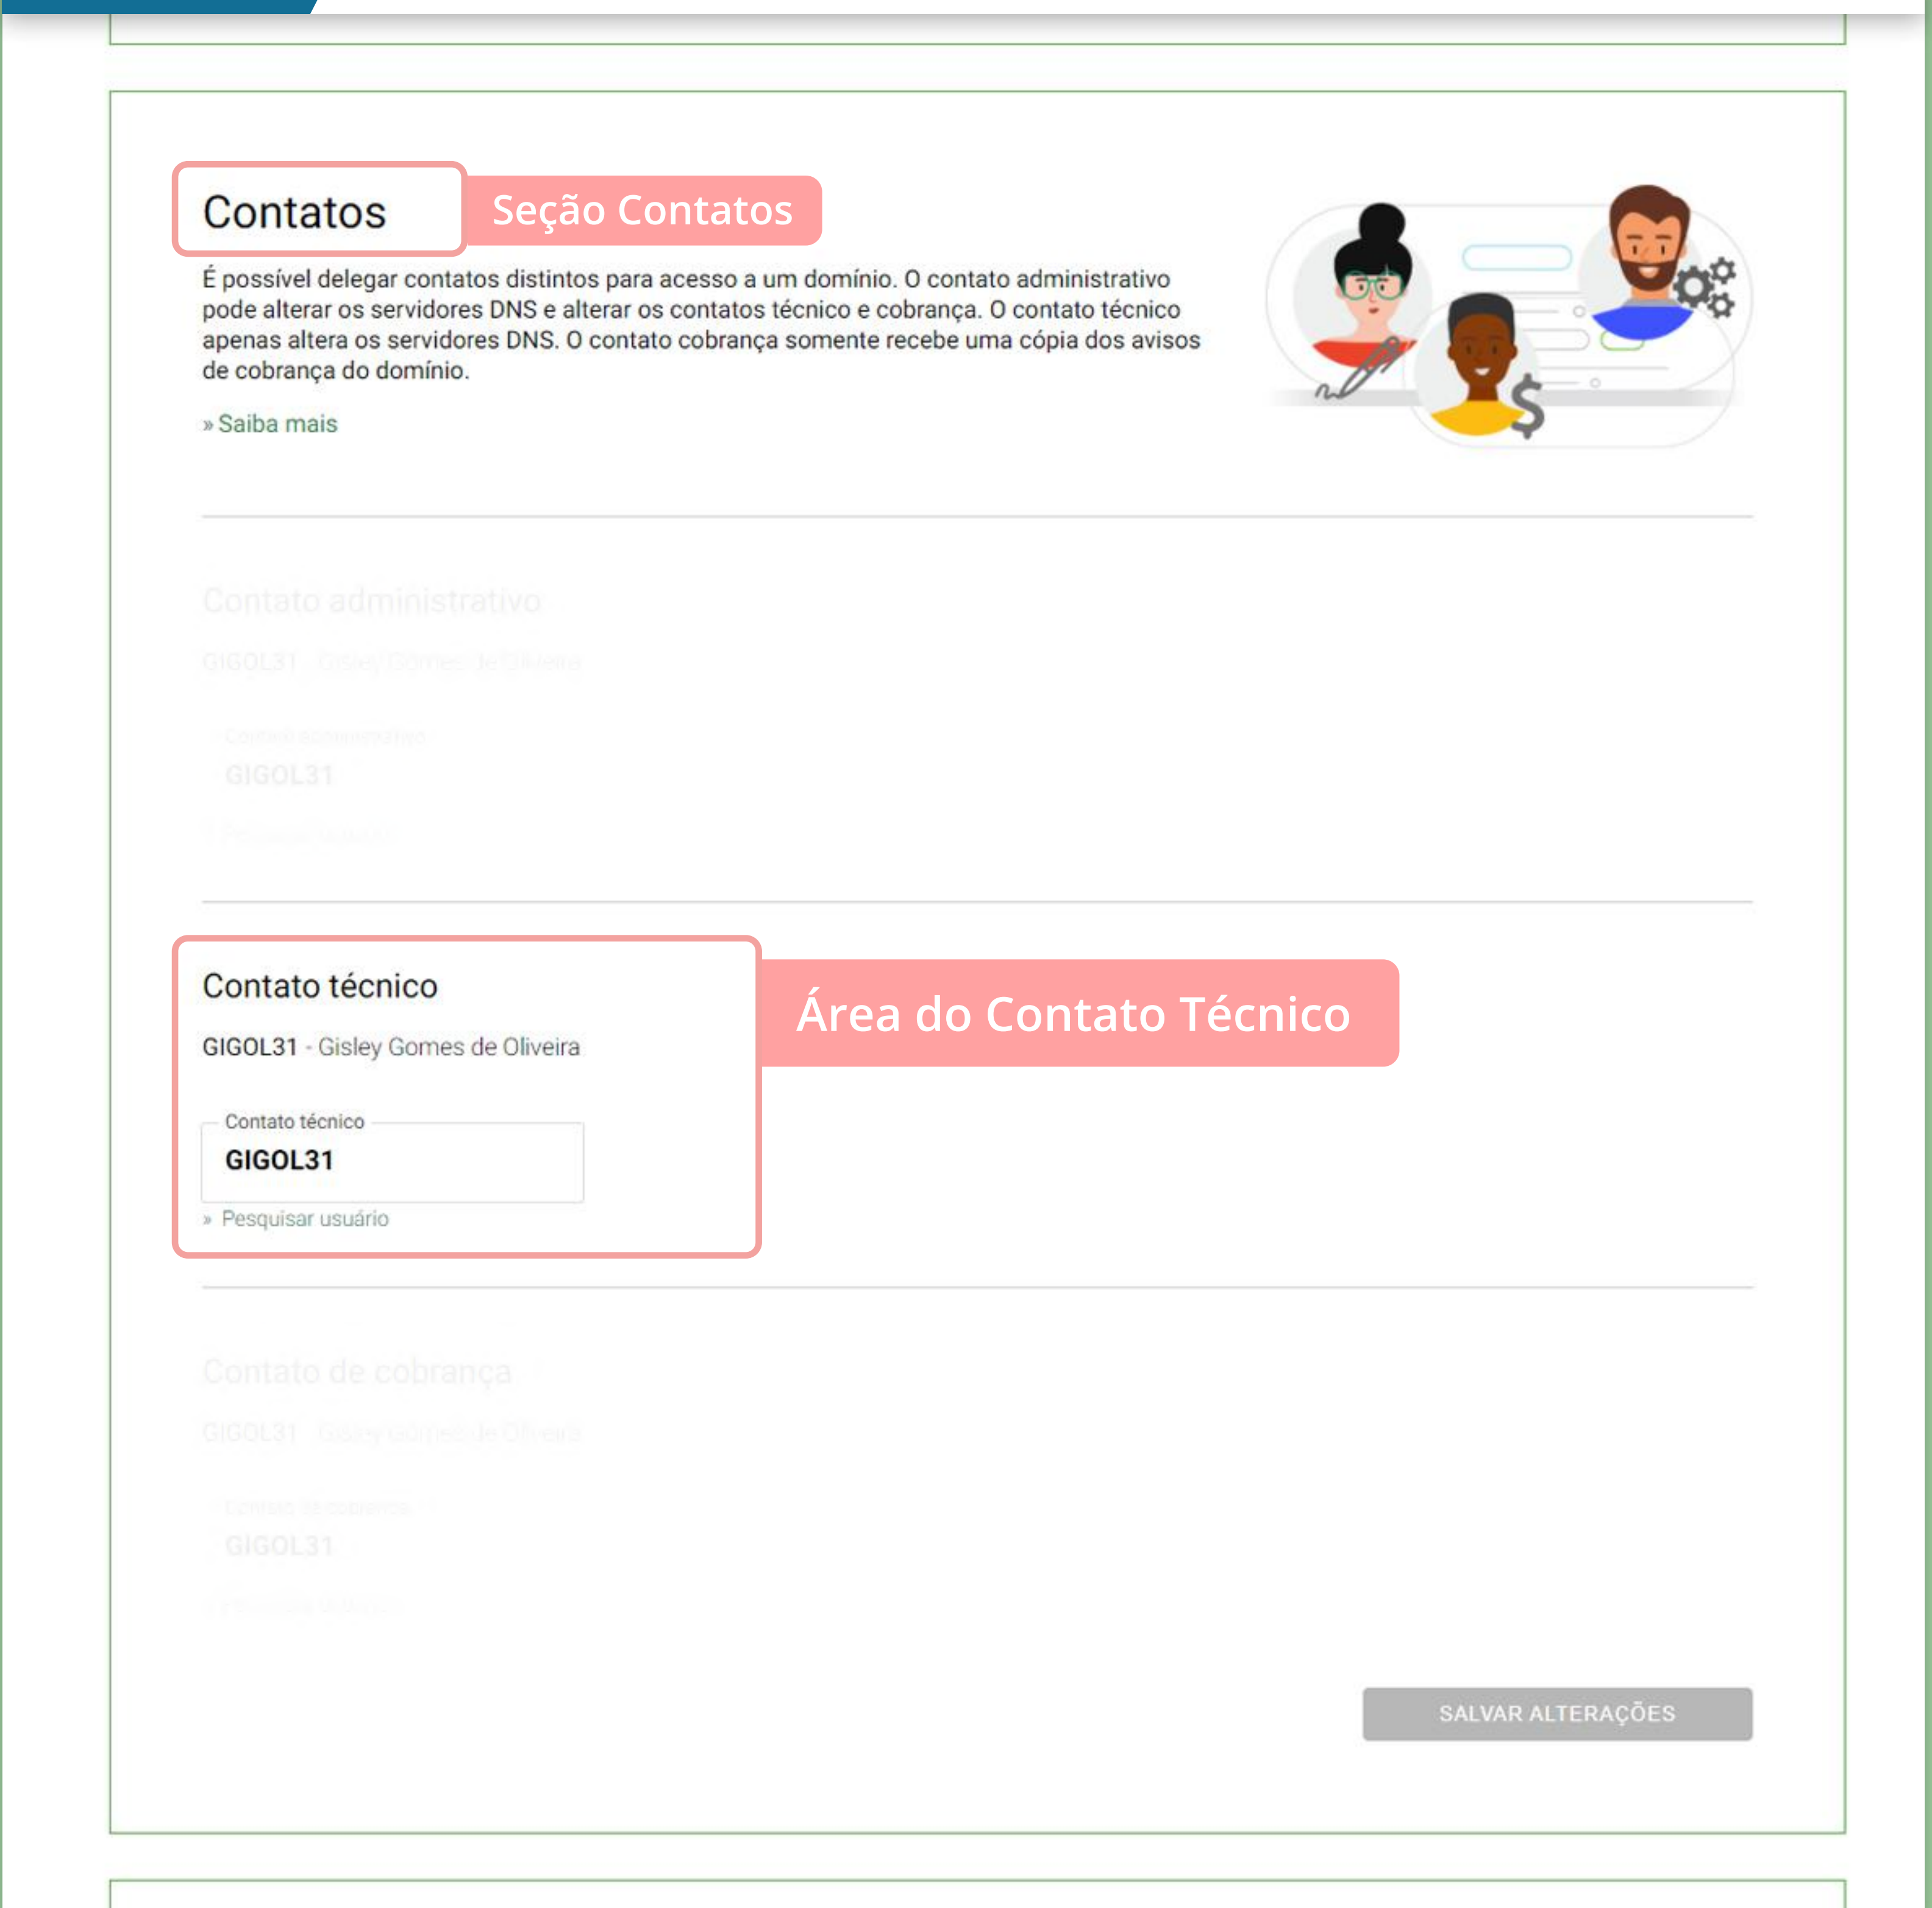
Contatos

Seção Contatos

É possível delegar contatos distintos para acesso a um domínio. O contato administrativo pode alterar os servidores DNS e alterar os contatos técnico e cobrança. O contato técnico apenas altera os servidores DNS. O contato cobrança somente recebe uma cópia dos avisos de cobrança do domínio.

» Saiba mais

Contato administrativo

GIGOL31 - Gisley Gomes de Oliveira

Contato administrativo

GIGOL31

» Pesquisar usuário

Contato técnico

Área do Contato Técnico

GIGOL31 - Gisley Gomes de Oliveira

Contato técnico

GIGOL31

» Pesquisar usuário

Contato de cobrança

GIGOL31 - Gisley Gomes de Oliveira

Contato de cobrança

GIGOL31

» Pesquisar usuário

SALVAR ALTERAÇÕES